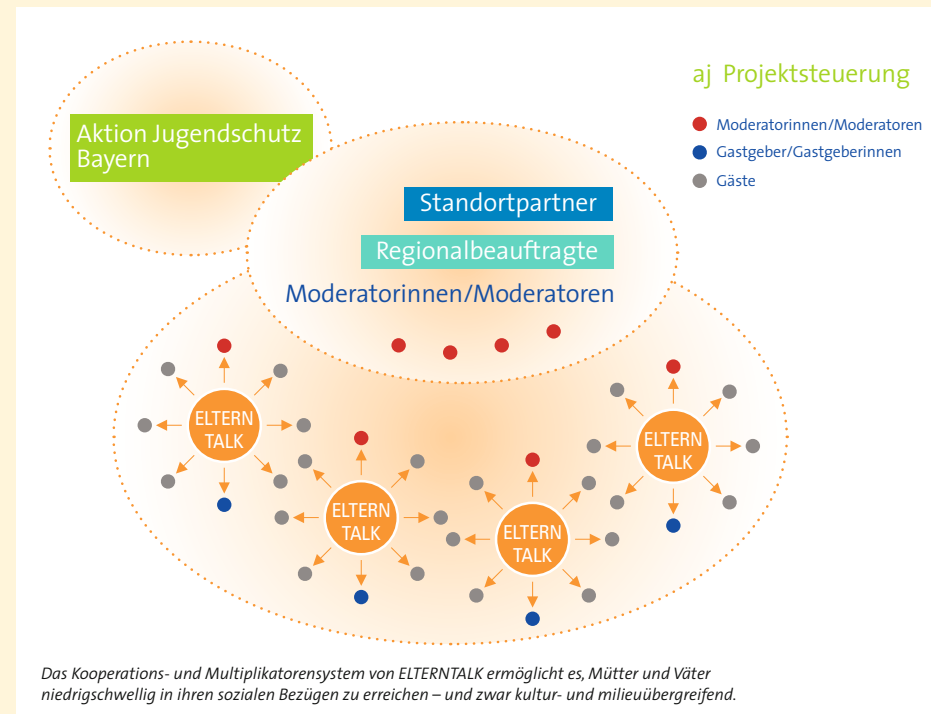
Aktion Jugendschutz Bayern

aj Projektsteuerung

Moderatorinnen/Moderatoren
Gastgeber/Gastgeberinnen
Gäste

Standortpartner

Regionalbeauftragte

Moderatorinnen/Moderatoren

ELTERN TALK

ELTERN TALK

ELTERN TALK

ELTERN TALK

Das Kooperations- und Multiplikatorensystem von ELTERNTALK ermöglicht es, Mütter und Väter niedrigschwellig in ihren sozialen Bezügen zu erreichen – und zwar kultur- und milieuübergreifend.